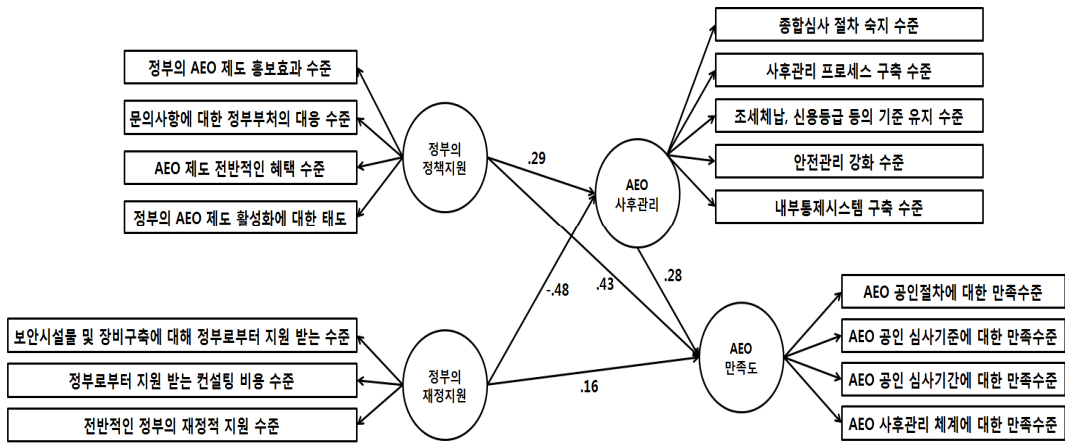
정부의 AEO 제도 홍보효과 수준

문의사항에 대한 정부부처의 대응 수준

AEO 제도 전반적인 혜택 수준

정부의 AEO 제도 활성화에 대한 태도

정부의 정책지원

.29

AEO 사후관리

종합심사 절차 숙지 수준

사후관리 프로세스 구축 수준

조세체납, 신용등급 등의 기준 유지 수준

안전관리 강화 수준

내부통제시스템 구축 수준

-.48

.43

.28

보안시설물 및 장비구축에 대해 정부로부터 지원 받는 수준

정부로부터 지원 받는 컨설팅 비용 수준

전반적인 정부의 재정적 지원 수준

정부의 재정지원

.16

AEO 만족도

AEO 공인절차에 대한 만족수준

AEO 공인 심사기준에 대한 만족수준

AEO 공인 심사기간에 대한 만족수준

AEO 사후관리 체계에 대한 만족수준